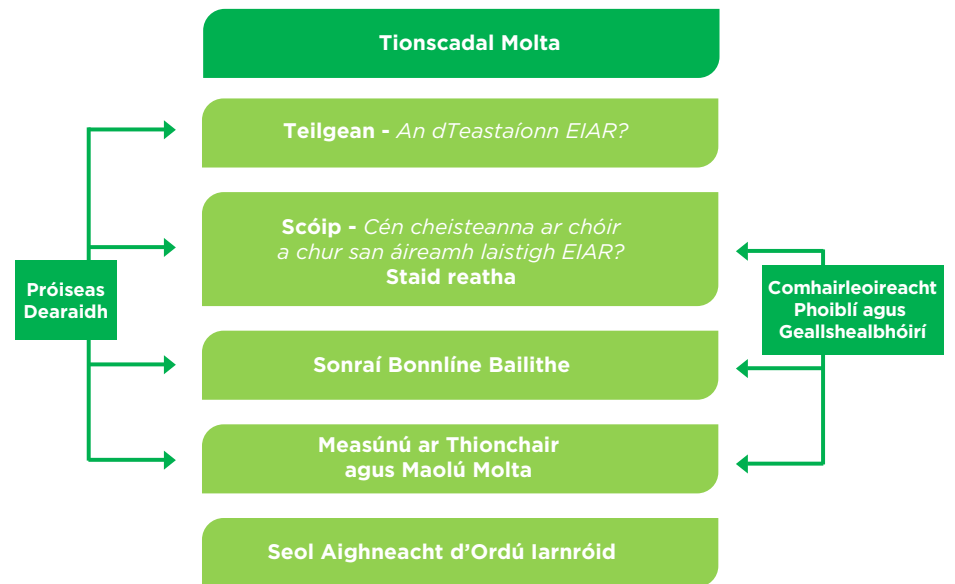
Tionscadal Molta

Teilgean - An dTeastaíonn EIAR?

Scóip - Cén cheisteanna ar chóir a chur san áireamh laistigh EIAR?
Staid reatha

Sonraí Bonnlíne Bailithe

Measúnú ar Thionchair agus Maolú Molta

Seol Aighneacht d'Ordú Iarnróid

Próiseas Dearaidh

Comhairleoireacht Phoiblí agus Geallshealbhóirí